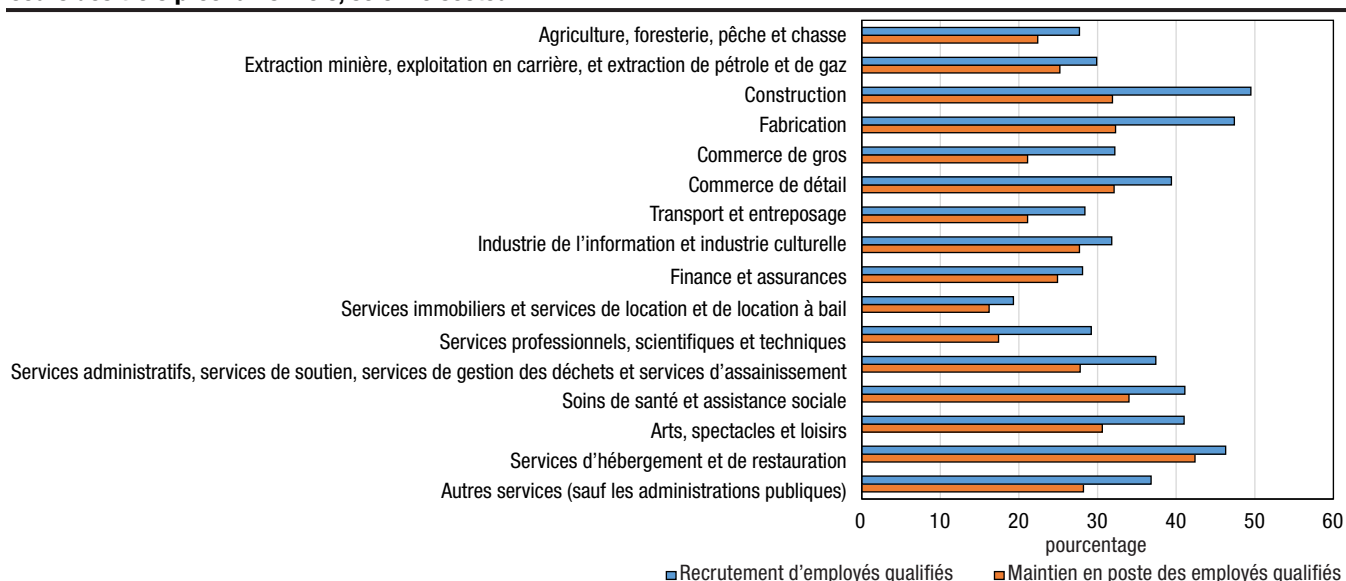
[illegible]

Agriculture, foresterie, pêche et chasse
Extraction minière, exploitation en carrière, et extraction de pétrole et de gaz
Construction
Fabrication
Commerce de gros
Commerce de détail
Transport et entreposage
Industrie de l'information et industrie culturelle
Finance et assurances
Services immobiliers et services de location et de location à bail
Services professionnels, scientifiques et techniques
Services administratifs, services de soutien, services de gestion des déchets et services d'assainissement
Soins de santé et assistance sociale
Arts, spectacles et loisirs
Services d'hébergement et de restauration
Autres services (sauf les administrations publiques)

0 10 20 30 40 50 60
pourcentage

Recrutement d'employés qualifiés
Maintien en poste des employés qualifiés